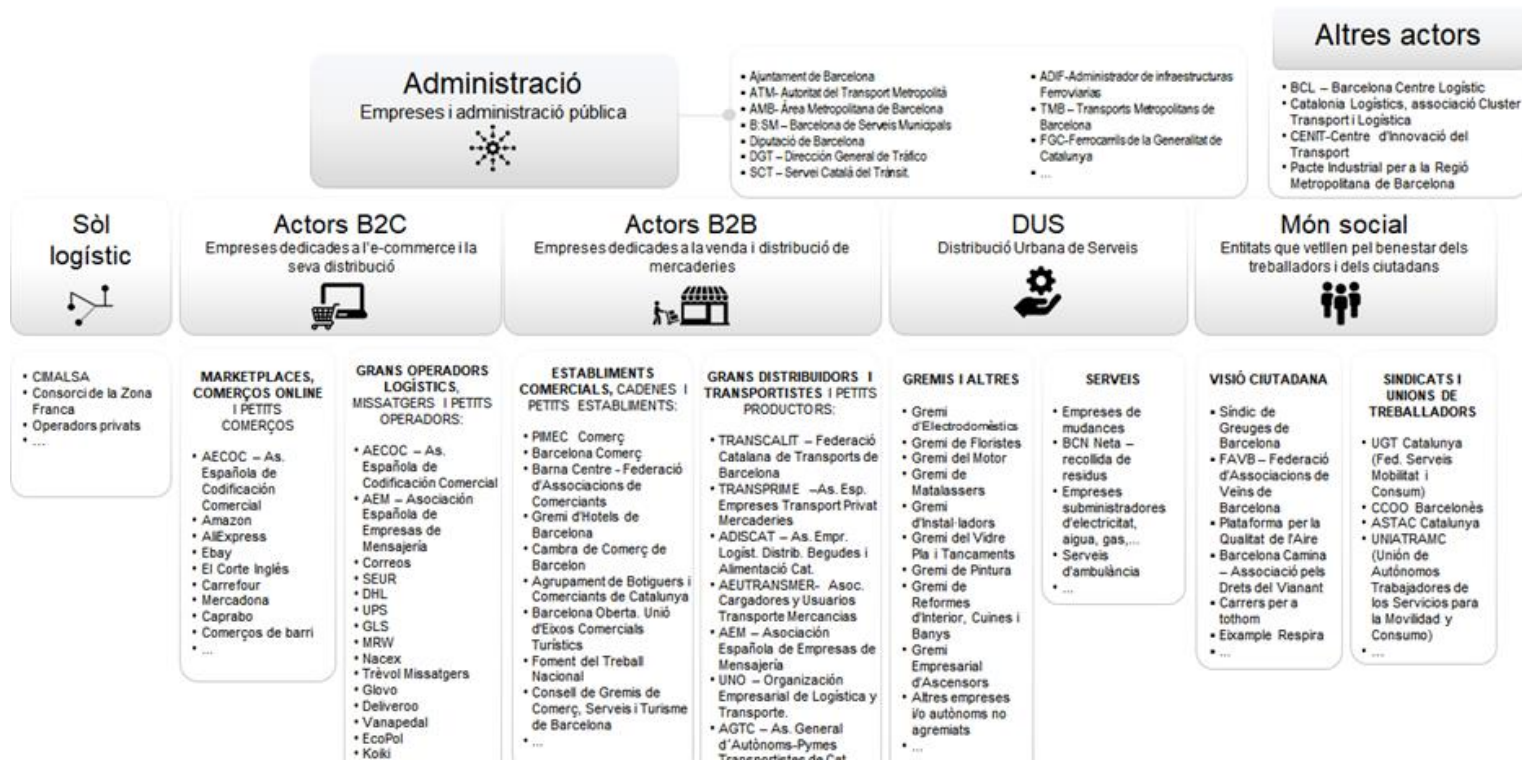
Altres actors

- BCL – Barcelona Centre Logístic
- Catalonia Logistics, associació Cluster Transport i Logística
- CENIT-Centre d'Innovació del Transport
- Pacte Industrial per a la Regió Metropolitana de Barcelona

Administració
Empreses i administració pública

- Ajuntament de Barcelona
- ATM- Autoritat del Transport Metropolità
- AMB- Àrea Metropolitana de Barcelona
- B:SM – Barcelona de Serveis Municipals
- Diputació de Barcelona
- DGT – Dirección General de Tráfico
- SCT – Servei Català del Trànsit.
- ADIF-Administrador de infraestructuras Ferroviarias
- TMB – Transports Metropolitans de Barcelona
- FGC-Ferrocarrils de la Generalitat de Catalunya
- ...

Sòl logístic

- CIMALSA
- Consorci de la Zona Franca
- Operadors privats
- ...

Actors B2C
Empreses dedicades a l'e-commerce i la seva distribució

MARKETPLACES, COMERÇOS ONLINE I PETITS COMERÇOS

- AECOC – As. Española de Codificación Comercial
- Amazon
- AliExpress
- Ebay
- El Corte Inglés
- Carrefour
- Mercadona
- Caprabo
- Comerços de barri
- ...

GRANS OPERADORS LOGÍSTICS, MISSATGERS I PETITS OPERADORS:

- AECOC – As. Española de Codificación Comercial
- AEM – Asociación Española de Empresas de Mensajería
- Correos
- SEUR
- DHL
- UPS
- GLS
- MRW
- Nacex
- Trèvol Missatgers
- Glovo
- Deliveroo
- Vanapedal
- EcoPol
- Koiki

Actors B2B
Empreses dedicades a la venda i distribució de mercaderies

ESTABLIMENTS COMERCIALS, CADENES I PETITS ESTABLIMENTS:

- PIMEC Comerç
- Barcelona Comerç
- Barna Centre - Federació d'Associacions de Comerciants
- Gremi d'Hotels de Barcelona
- Cambra de Comerç de Barcelon
- Agrupament de Botiguers i Comerciants de Catalunya
- Barcelona Oberta. Unió d'Eixos Comercials Turístics
- Foment del Treball Nacional
- Consell de Gremis de Comerç, Serveis i Turisme de Barcelona
- ...

GRANS DISTRIBUIDORS I TRANSPORTISTES I PETITS PRODUCTORS:

- TRANSCALIT – Federació Catalana de Transports de Barcelona
- TRANSPRIME –As. Esp. Empreses Transport Privat Mercaderies
- ADISCAT – As. Empr. Logíst. Distrib. Begudes i Alimentació Cat.
- AEUTRANSMER- Asoc. Cargadores y Usuarios Transporte Mercancias
- AEM – Asociación Española de Empresas de Mensajería
- UNO – Organización Empresarial de Logística y Transporte.
- AGTC – As. General d'Autònoms-Pymes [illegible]

DUS
Distribució Urbana de Serveis

GREMIS I ALTRES

- Gremi d'Electrodomèstics
- Gremi de Floristes
- Gremi del Motor
- Gremi de Matalassers
- Gremi d'Instal·ladors
- Gremi del Vidre Pla i Tancaments
- Gremi de Pintura
- Gremi de Reformes d'Interior, Cuines i Banys
- Gremi Empresarial d'Ascensors
- Altres empreses i/o autònoms no agremiats
- ...

SERVEIS

- Empreses de mudances
- BCN Neta – recollida de residus
- Empreses subministradores d'electricitat, aigua, gas,...
- Serveis d'ambulància
- ...

Món social
Entitats que vetllen pel benestar dels treballadors i dels ciutadans

VISIÓ CIUTADANA

- Síndic de Greuges de Barcelona
- FAVB – Federació d'Associacions de Veïns de Barcelona
- Plataforma per la Qualitat de l'Aire
- Barcelona Camina – Associació pels Drets del Vianant
- Carrers per a tothom
- Eixample Respira
- ...

SINDICATS I UNIONS DE TREBALLADORS

- UGT Catalunya (Fed. Serveis Mobilitat i Consum)
- CCOO Barcelonès
- ASTAC Catalunya
- UNIATRAMC (Unión de Autónomos Trabajadores de los Servicios para la Movilidad y Consumo)
- ...